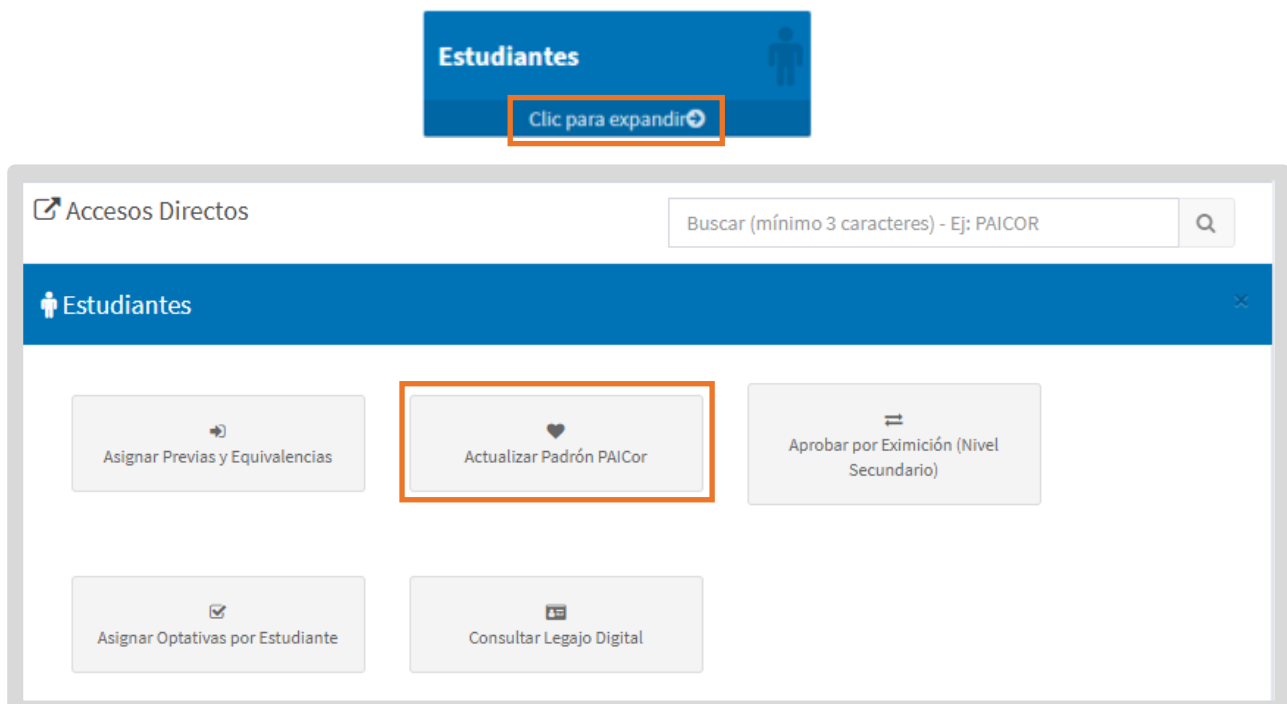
Estudiantes

Clic para expandir

Accesos Directos

Buscar (mínimo 3 caracteres) - Ej: PAICOR

Estudiantes

×

Asignar Previas y Equivalencias

Actualizar Padrón PAICor

Aprobar por Eximición (Nivel Secundario)

Asignar Optativas por Estudiante

Consultar Legajo Digital